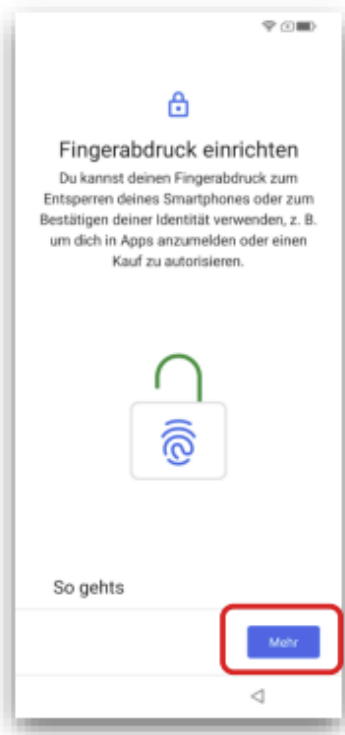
Fingerabdruck einrichten

Du kannst deinen Fingerabdruck zum Entsperren deines Smartphones oder zum Bestätigen deiner Identität verwenden, z. B. um dich in Apps anzumelden oder einen Kauf zu autorisieren.

So gehts

Mehr